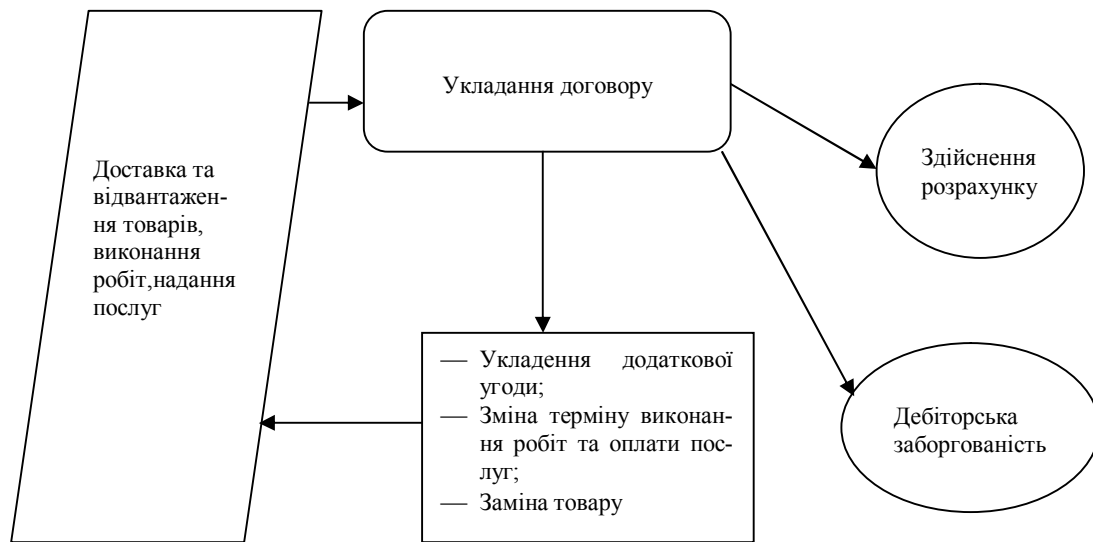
Доставка та відвантаження товарів, виконання робіт,надання послуг

Укладання договору

Здійснення розрахунку

— Укладення додаткової угоди;
— Зміна терміну виконання робіт та оплати послуг;
— Заміна товару

Дебіторська заборгованість